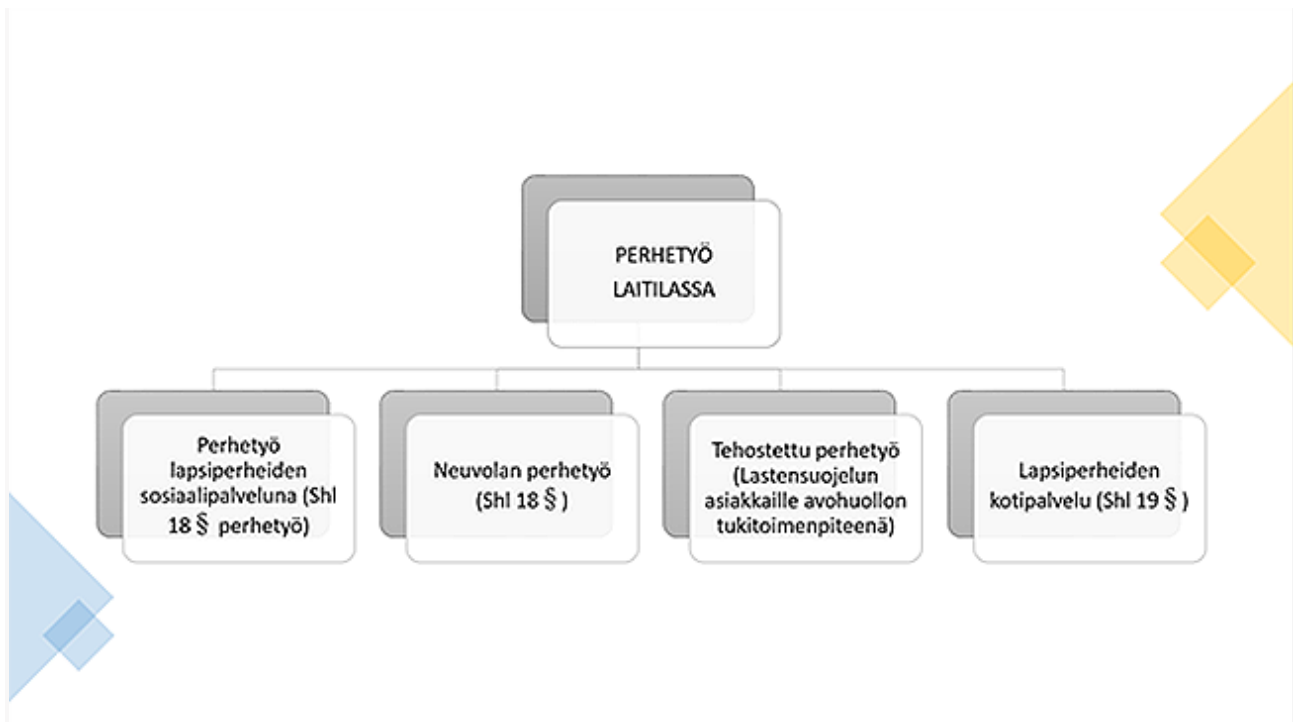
PERHETYÖ LAITILASSA

Perhetyö lapsiperheiden sosiaalipalveluna (Shl 18 § perhetyö)

Neuvolan perhetyö (Shl 18 § )

Tehostettu perhetyö (Lastensuojelun asiakkaille avohuollon tukitoimenpiteenä)

Lapsiperheiden kotipalvelu (Shl 19 § )